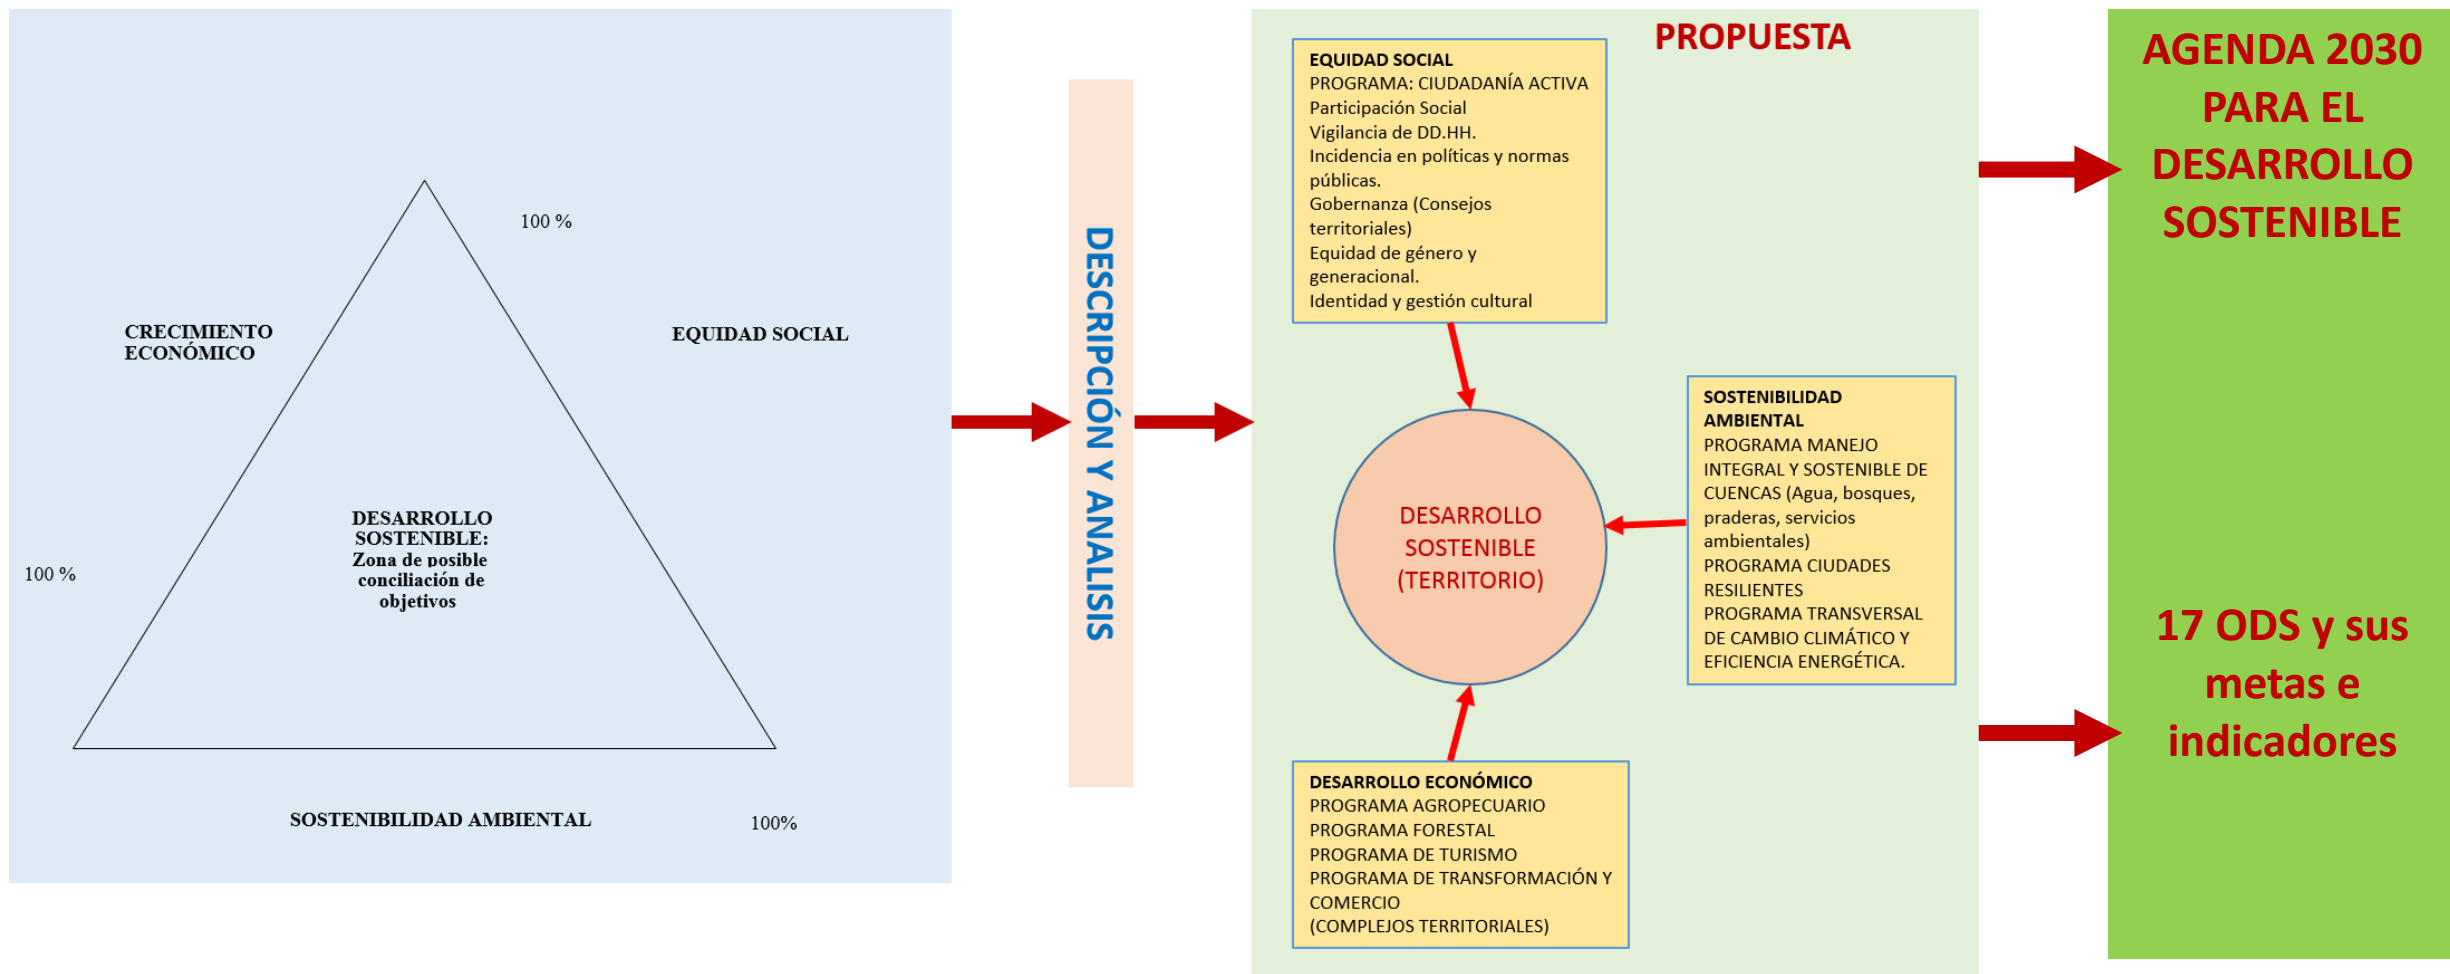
100 %

CRECIMIENTO ECONÓMICO

EQUIDAD SOCIAL

DESARROLLO SOSTENIBLE: Zona de posible conciliación de objetivos

100 %

SOSTENIBILIDAD AMBIENTAL

100%

DESCRIPCIÓN Y ANALISIS

PROPUESTA

EQUIDAD SOCIAL
PROGRAMA: CIUDADANÍA ACTIVA
Participación Social
Vigilancia de DD.HH.
Incidencia en políticas y normas públicas.
Gobernanza (Consejos territoriales)
Equidad de género y generacional.
Identidad y gestión cultural

DESARROLLO SOSTENIBLE (TERRITORIO)

SOSTENIBILIDAD AMBIENTAL
PROGRAMA MANEJO INTEGRAL Y SOSTENIBLE DE CUENCAS (Agua, bosques, praderas, servicios ambientales)
PROGRAMA CIUDADES RESILIENTES
PROGRAMA TRANSVERSAL DE CAMBIO CLIMÁTICO Y EFICIENCIA ENERGÉTICA.

DESARROLLO ECONÓMICO
PROGRAMA AGROPECUARIO
PROGRAMA FORESTAL
PROGRAMA DE TURISMO
PROGRAMA DE TRANSFORMACIÓN Y COMERCIO
(COMPLEJOS TERRITORIALES)

AGENDA 2030 PARA EL DESARROLLO SOSTENIBLE

17 ODS y sus metas e indicadores